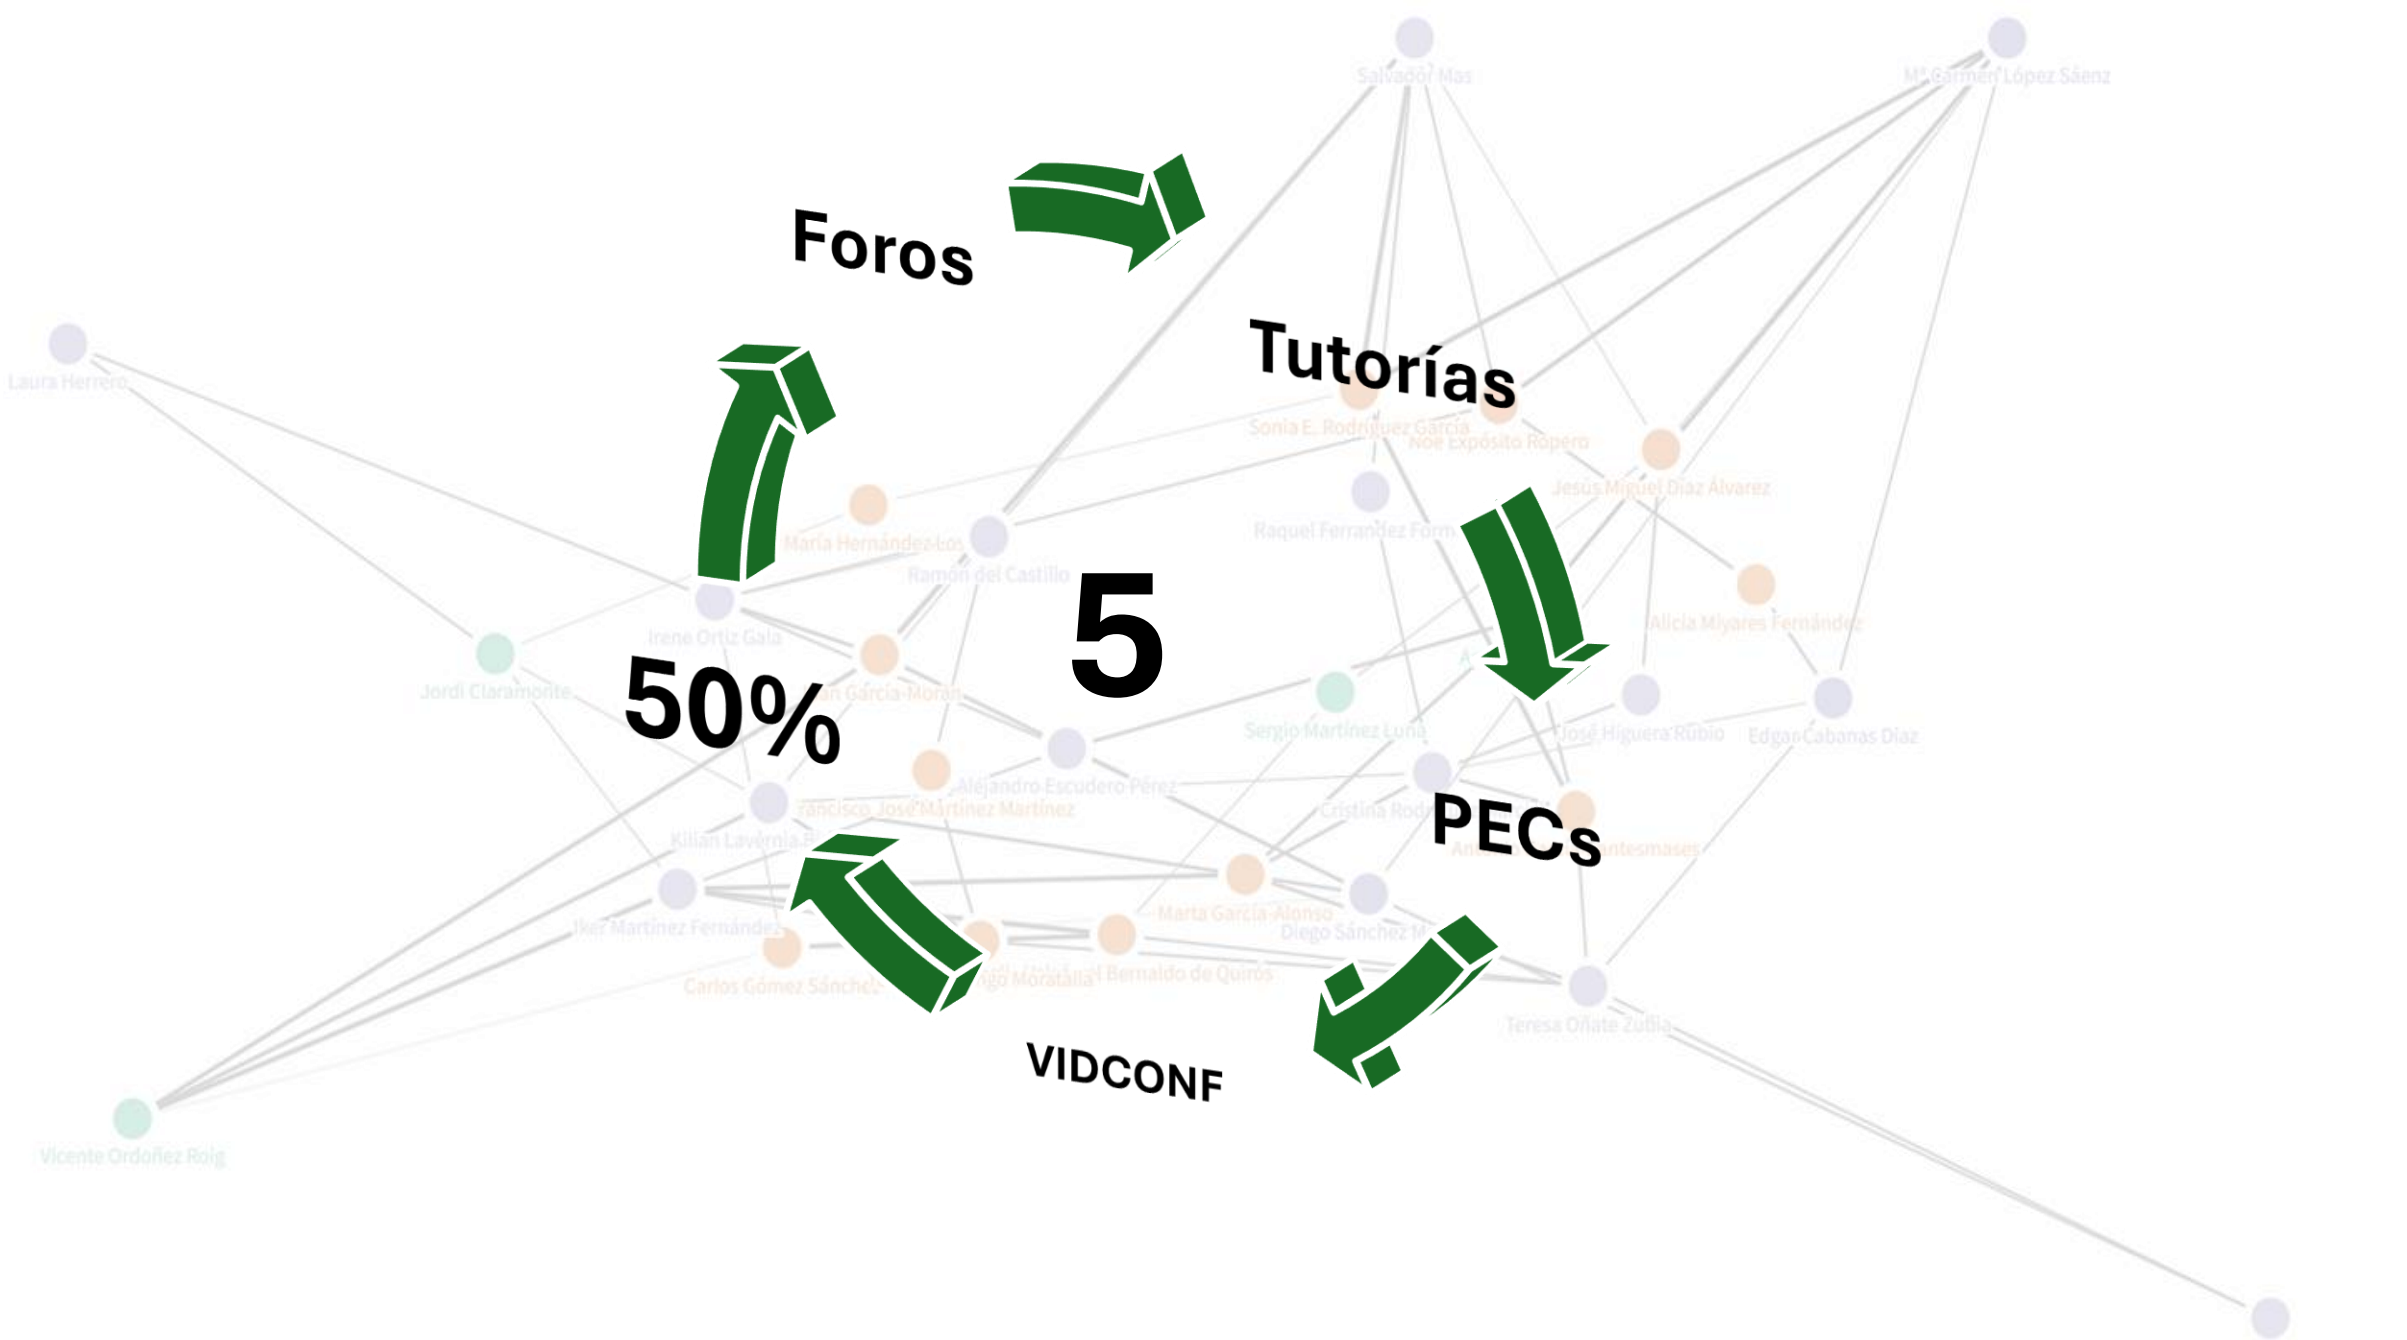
Foros

Tutorías

5

50%

PECs

VIDCONF

Salvador Mas

Mª Carmen López Sáenz

Laura Herrero

Sonia E. Rodríguez García

Noé Expósito Ropero

Jesús Miguel Díaz Álvarez

Raquel Fernández Forn

María Hernández-Los

Ramón del Castillo

Alicia Miyares Fernández

Irene Ortiz Gala

Jordi Claramonte

García-Morán

Sergio Martínez Luna

José Higuera Rubio

Edgar Cabanas Díaz

Alejandro Escudero Pérez

Francisco José Martínez Martínez

Cristina Rod

Kilian Lavernia Bi

Ntesmases

Marta García-Alonso

Diego Sánchez M

Iker Martínez Fernández

Carlos Gómez Sánchez

Moratalla

Bernaldo de Quirós

Teresa Oñate Zubía

Vicente Ordóñez Roig